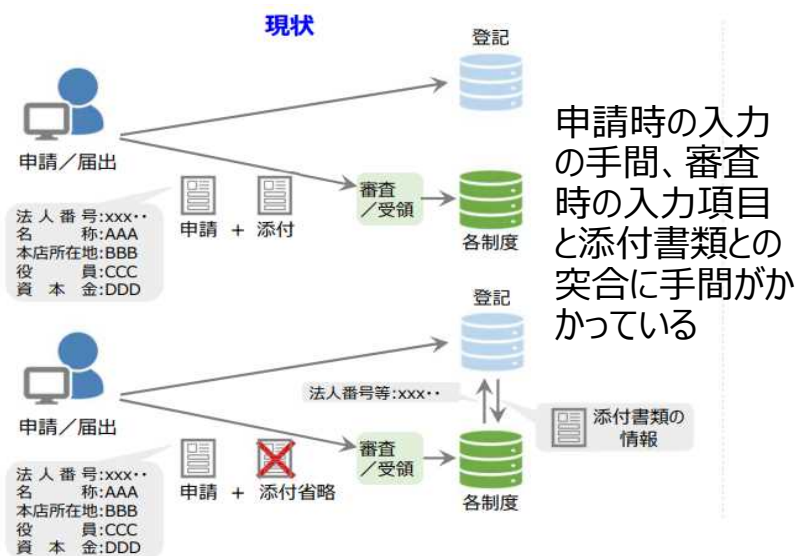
現状

登記

申請／届出

法人番号:xxx‥
名　　称:AAA
本店所在地:BBB
役　　員:CCC
資 本 金:DDD

申請 ＋ 添付

審査
／受領

各制度

申請時の入力の手間、審査時の入力項目と添付書類との突合に手間がかかっている

登記

法人番号等:xxx‥

添付書類の情報

申請／届出

法人番号:xxx‥
名　　称:AAA
本店所在地:BBB
役　　員:CCC
資 本 金:DDD

申請 ＋ 添付省略

審査
／受領

各制度